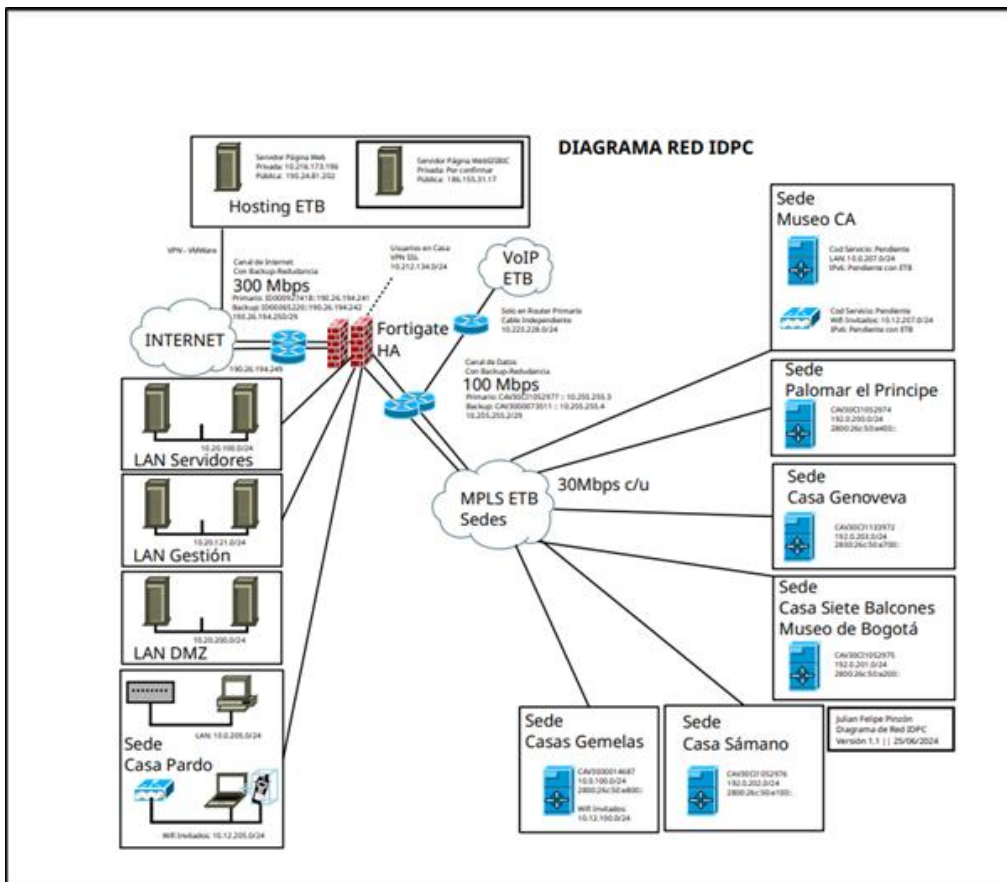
DIAGRAMA RED IDPC

Servidor Página Web
Privada: 10.216.173.196
Pública: 190.24.81.202

Servidor Página WebSISBIC
Privada: Por confirmar
Pública: 186.155.31.17

Hosting ETB

VPN - VMWare

Canal de Internet
Con Backup-Redundancia
300 Mbps
Primario: ID00092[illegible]: 190.26.194.241
Backup: ID00065220: 190.26.194.242
190.26.194.250/29

Usuarios en Casa
VPN SSL
10.212.134.0/24

VoIP
ETB

Solo en Router Primario
Cable Independiente
10.223.228.0/24

INTERNET

190.26.194.249

Fortigate
HA

Canal de Datos
Con Backup-Redundancia
100 Mbps
Primario: CAV00CI1052977 :: 10.255.255.3
Backup: CAV0000073511 :: 10.255.255.4
10.255.255.2/29

10.20.100.0/24
LAN Servidores

10.20.121.0/24
LAN Gestión

10.20.200.0/24
LAN DMZ

LAN: 10.0.205.0/24
Sede
Casa Pardo
Wifi Invitados: 10.12.205.0/24

MPLS ETB
Sedes

30Mbps c/u

Sede
Museo CA
Cod Servicio: Pendiente
LAN 10.0.207.0/24
IPv6: Pendiente con ETB
Cod Servicio: Pendiente
Wifi Invitados: 10.12.207.0/24
IPv6: Pendiente con ETB

Sede
Palomar el Principe
CAV00CI1052974
192.0.250.0/24
2800:26c:50:a400::

Sede
Casa Genoveva
CAV00CI1133972
192.0.203.0/24
2800:26c:50:a700::

Sede
Casa Siete Balcones
Museo de Bogotá
CAV00CI1052975
192.0.201.0/24
2800:26c:50:a200::

Julian Felipe Pinzón
Diagrama de Red IDPC
Versión 1.1 || 25/06/2024

Sede
Casas Gemelas
CAV0000014687
10.0.100.0/24
2800:26c:50:a800::
Wifi Invitados
10.12.100.0/24

Sede
Casa Sámano
CAV00CI1052976
192.0.202.0/24
2800:26c:50:a100::